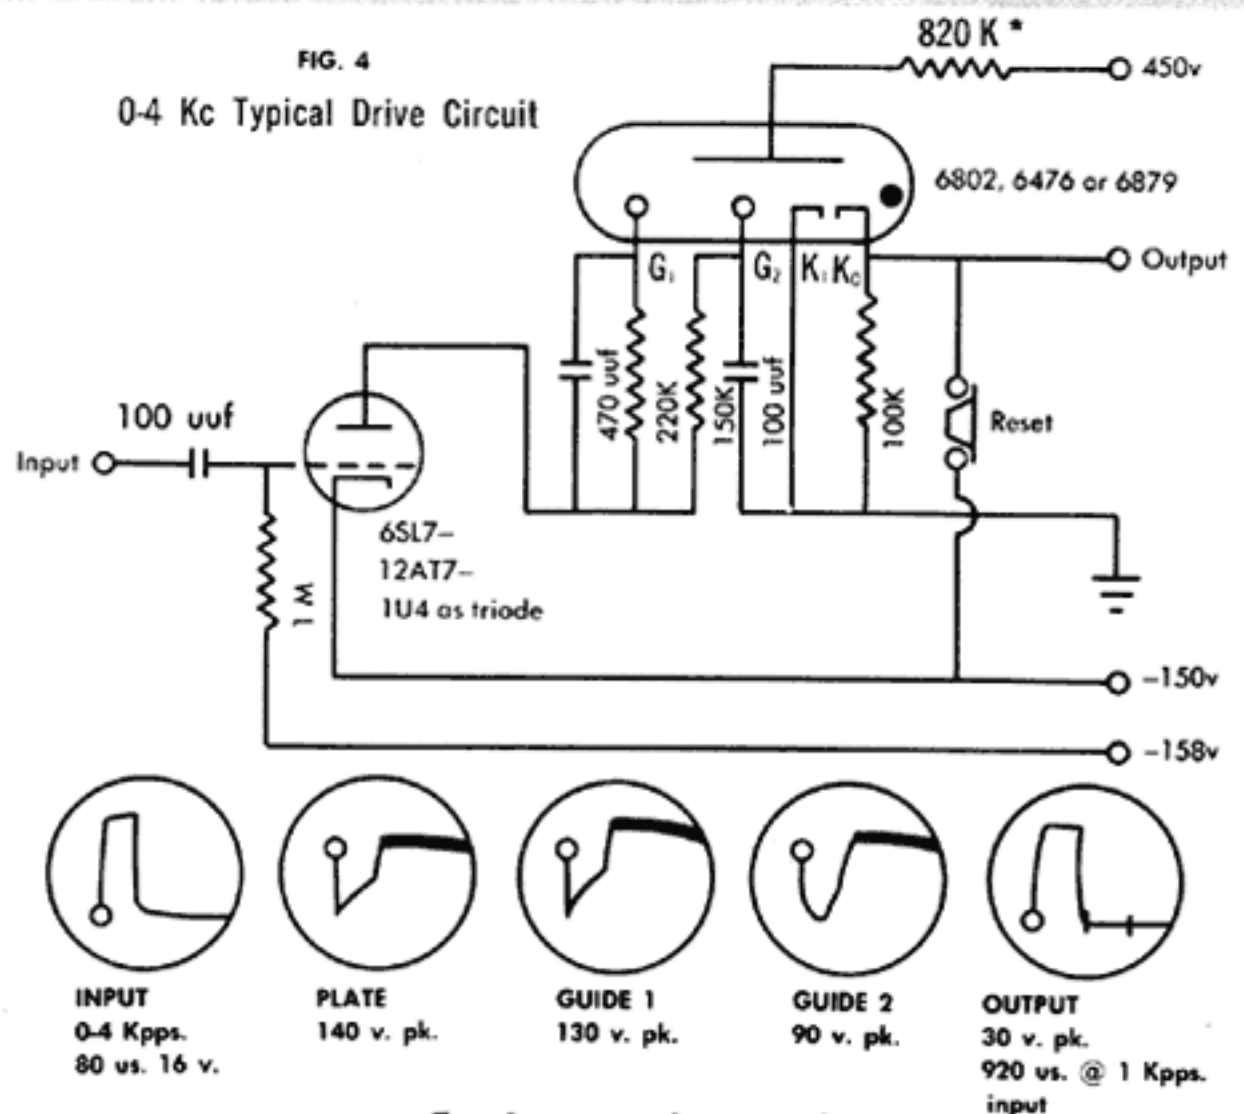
FIG. 4

0-4 Kc Typical Drive Circuit

820 K *

450v

6802, 6476 or 6879

Output

$G_1$ $G_2$ $K_1$ $K_c$

470 uuf

220K

150K

100 uuf

100K

Reset

100 uuf

Input

1 M

6SL7–
12AT7–
1U4 as triode

–150v

–158v

INPUT
0-4 Kpps.
80 us. 16 v.

PLATE
140 v. pk.

GUIDE 1
130 v. pk.

GUIDE 2
90 v. pk.

OUTPUT
30 v. pk.
920 us. @ 1 Kpps. input